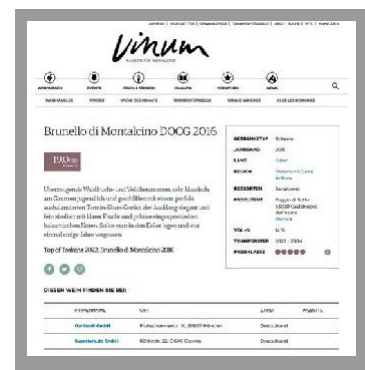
Vinum

Brunello di Montalcino DOCG 2016

Top of Toskana 2022: Brunello di Montalcino 2016

DIESEN WEIN FINDEN SIE BEI:

| | | | |
|---|---|---|---|
| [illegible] | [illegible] | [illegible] | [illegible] |
| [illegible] | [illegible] | Deutschland | |
| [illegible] | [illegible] | Deutschland | |